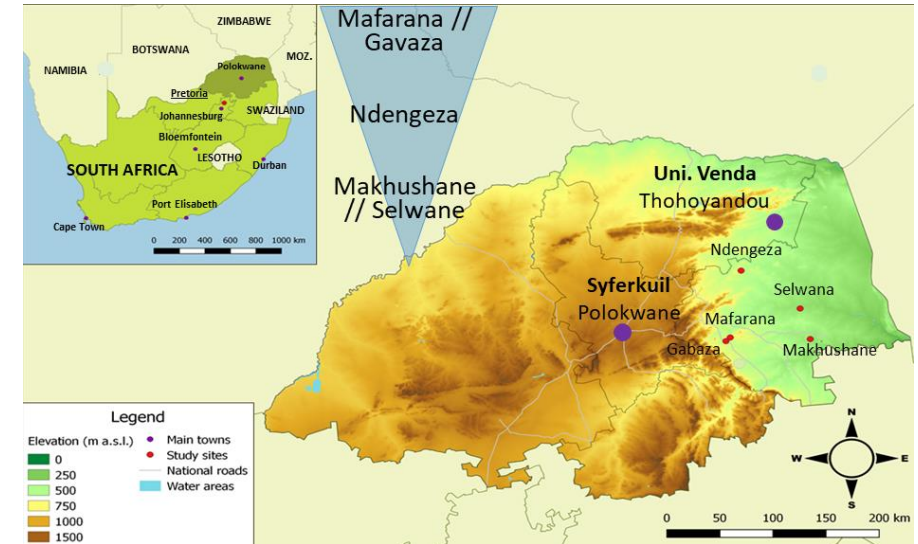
ZIMBABWE
BOTSWANA
MOZ.
NAMIBIA
Polokwane
Pretoria
Johannesburg
SWAZILAND
Bloemfontein
SOUTH AFRICA
LESOTHO
Durban
Port Elisabeth
Cape Town
0 200 400 600 800 1000 km

Mafarana // Gavaza

Ndengeza

Makhushane // Selwane

Uni. Venda
Thohoyandou
Ndengeza
Selwana
Syferkuil
Polokwane
Mafarana
Gabaza
Makhushane

Legend
Elevation (m a.s.l.)
0
250
500
750
1000
1500
Main towns
Study sites
National roads
Water areas

N
W
E
S

0 50 100 150 200 km